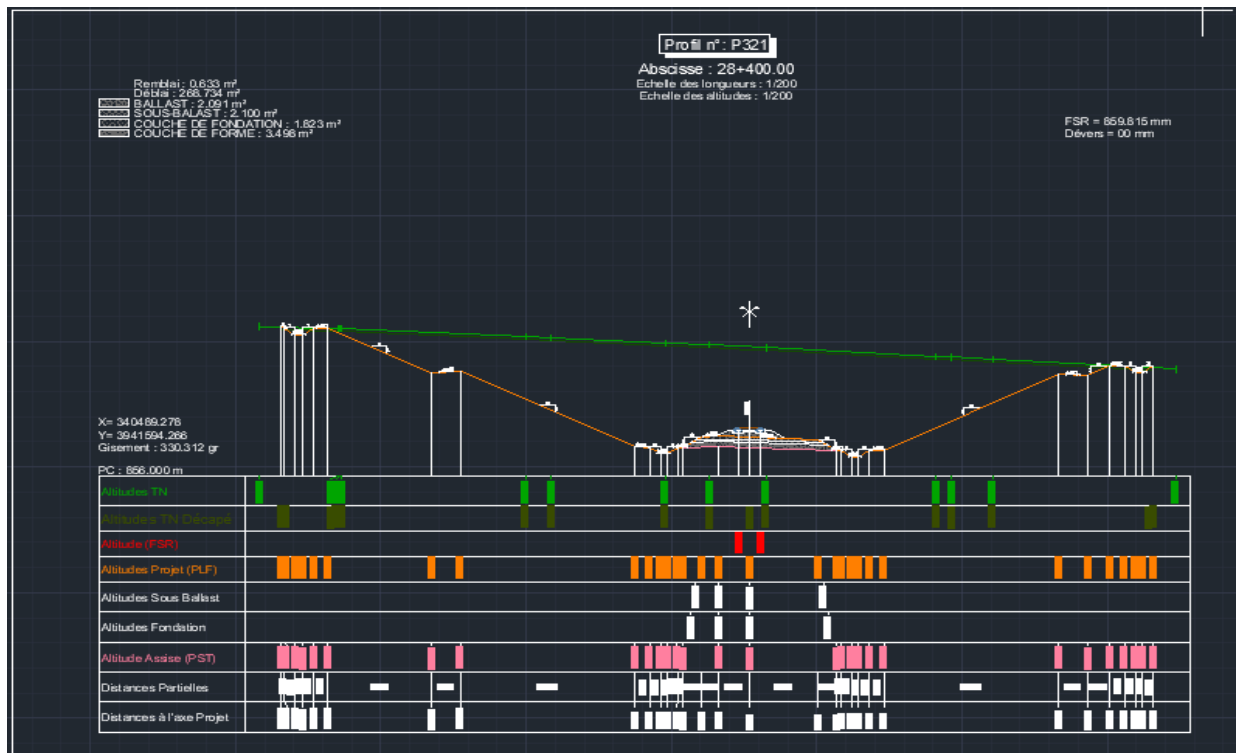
Profil n°: P321

Abscisse : 28+400.00
Echelle des longueurs : 1/200
Echelle des altitudes : 1/200

Remblai : 0.633 m²
Déblai : 268.734 m²
BALLAST : 2.091 m²
SOUS-BALAST : 2.100 m²
COUCHE DE FONDATION : 1.823 m²
COUCHE DE FORME : 3.498 m²

FSR = 859.815 mm
Dévers = 00 mm

X= 340489.278
Y= 3941594.266
Gisement : 330.312 gr

PC : 856.000 m

Altitudes TN
Altitudes TN Décapé
Altitude (PSR)
Altitudes Projet (PLF)
Altitudes Sous Ballast
Altitudes Fondation
Altitude Assise (PST)
Distances Partielles
Distances à l'axe Projet